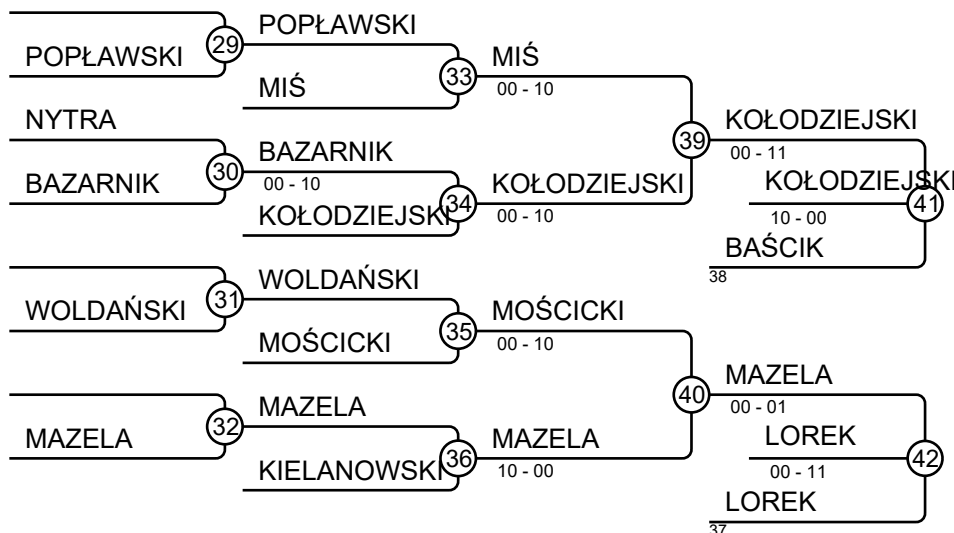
POPŁAWSKI
29
POPŁAWSKI
MIŚ
33
MIŚ
00 - 10
NYTRA
BAZARNIK
30
BAZARNIK
00 - 10
KOŁODZIEJSKI
34
KOŁODZIEJSKI
00 - 10
39
KOŁODZIEJSKI
00 - 11
KOŁODZIEJSKI
10 - 00
41
BAŚCIK
38
WOLDAŃSKI
31
WOLDAŃSKI
MOŚCICKI
35
MOŚCICKI
00 - 10
MAZELA
32
MAZELA
KIELANOWSKI
36
MAZELA
10 - 00
40
MAZELA
00 - 01
LOREK
00 - 11
42
LOREK
37